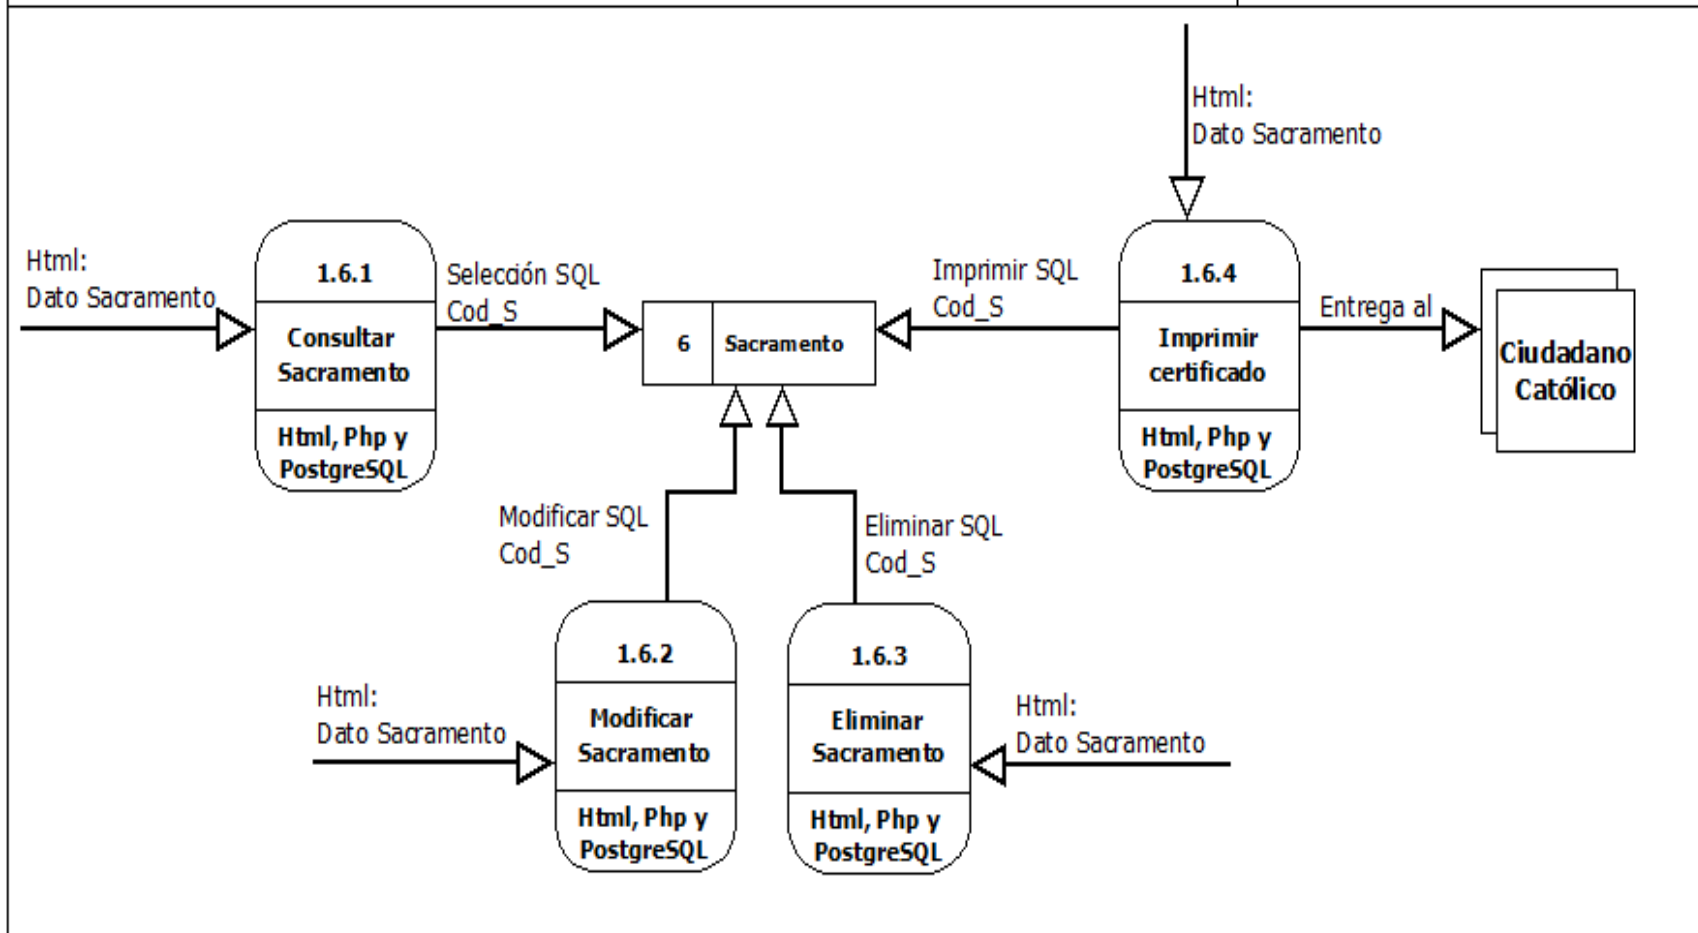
Html:
Dato Sacramento

Html:
Dato Sacramento

1.6.1
Consultar Sacramento
Html, Php y PostgreSQL

Selección SQL
Cod_S

6 Sacramento

Imprimir SQL
Cod_S

1.6.4
Imprimir certificado
Html, Php y PostgreSQL

Entrega al

Ciudadano Católico

Modificar SQL
Cod_S

Eliminar SQL
Cod_S

Html:
Dato Sacramento

1.6.2
Modificar Sacramento
Html, Php y PostgreSQL

1.6.3
Eliminar Sacramento
Html, Php y PostgreSQL

Html:
Dato Sacramento